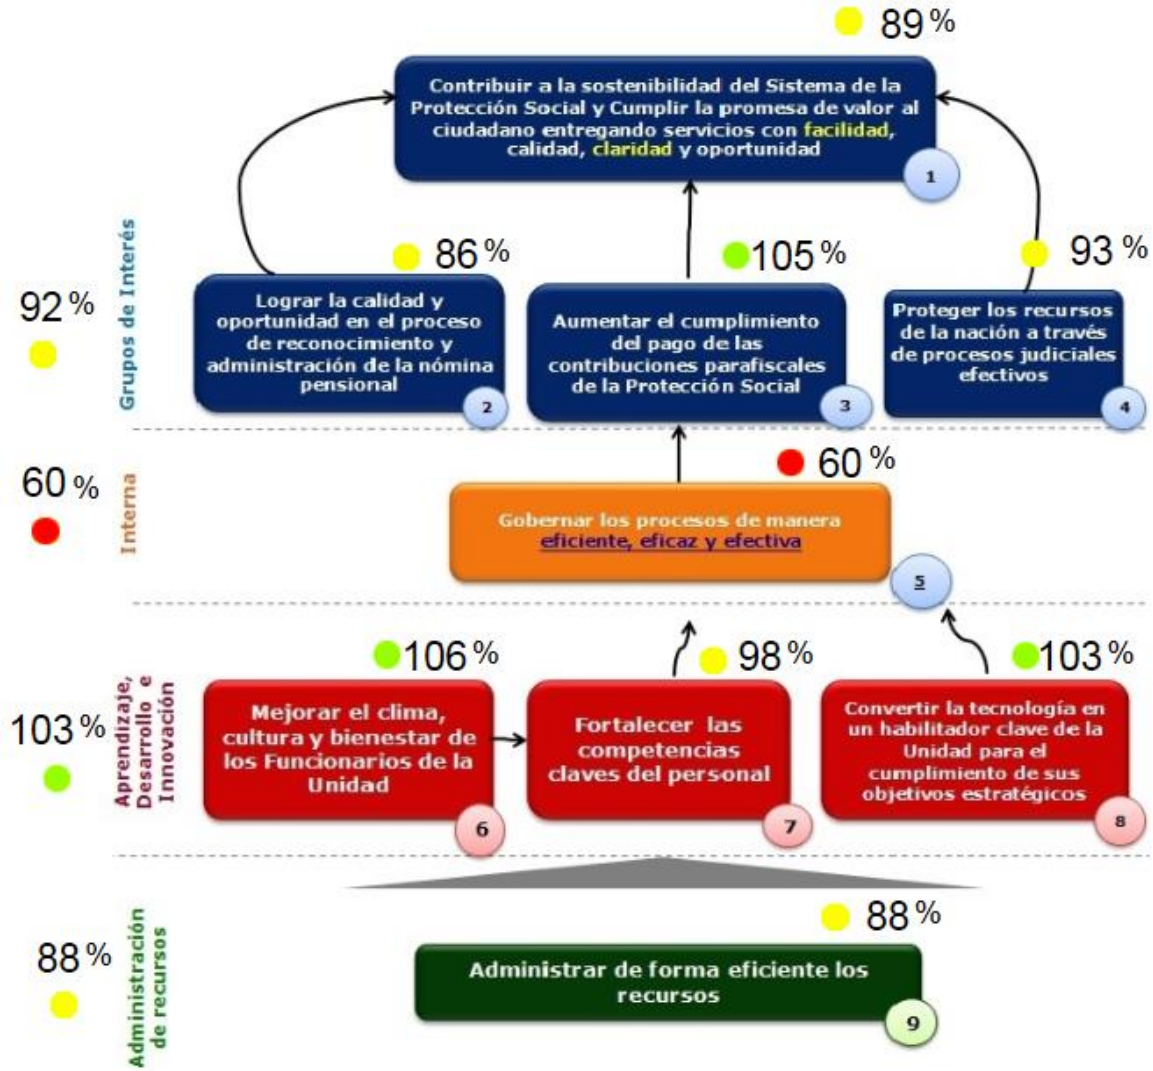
89 %

Contribuir a la sostenibilidad del Sistema de la Protección Social y Cumplir la promesa de valor al ciudadano entregando servicios con facilidad, calidad, claridad y oportunidad

1

Grupos de Interés

92 %

86 %

Lograr la calidad y oportunidad en el proceso de reconocimiento y administración de la nómina pensional

2

105 %

Aumentar el cumplimiento del pago de las contribuciones parafiscales de la Protección Social

3

93 %

Proteger los recursos de la nación a través de procesos judiciales efectivos

4

Interna

60 %

60 %

Gobernar los procesos de manera eficiente, eficaz y efectiva

5

Aprendizaje, Desarrollo e Innovación

103 %

106 %

Mejorar el clima, cultura y bienestar de los Funcionarios de la Unidad

6

98 %

Fortalecer las competencias claves del personal

7

103 %

Convertir la tecnología en un habilitador clave de la Unidad para el cumplimiento de sus objetivos estratégicos

8

Administración de recursos

88 %

88 %

Administrar de forma eficiente los recursos

9